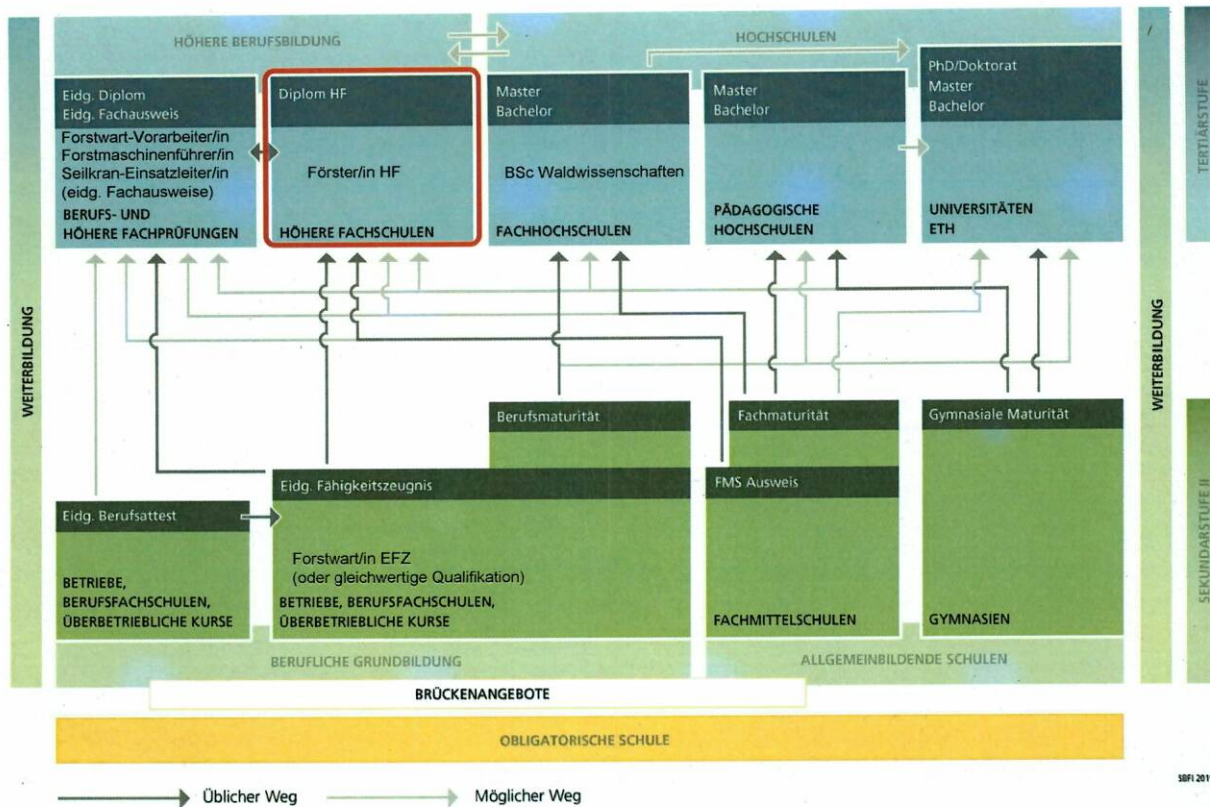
HÖHERE BERUFSBILDUNG

HOCHSCHULEN

TERTIÄRSTUFE

Eidg. Diplom
Eidg. Fachausweis

Forstwart-Vorarbeiter/in
Forstmaschinenführer/in
Seilkran-Einsatzleiter/in
(eidg. Fachausweise)

BERUFS- UND HÖHERE FACHPRÜFUNGEN

Diplom HF

Förster/in HF

HÖHERE FACHSCHULEN

Master
Bachelor

BSc Waldwissenschaften

FACHHOCHSCHULEN

Master
Bachelor

PÄDAGOGISCHE HOCHSCHULEN

PhD/Doktorat
Master
Bachelor

UNIVERSITÄTEN
ETH

WEITERBILDUNG

WEITERBILDUNG

Berufsmaturität

Fachmaturität

Gymnasiale Maturität

Eidg. Fähigkeitszeugnis

FMS Ausweis

Eidg. Berufsattest

SEKUNDARSTUFE II

Forstwart/in EFZ
(oder gleichwertige Qualifikation)

BETRIEBE, BERUFSFACHSCHULEN, ÜBERBETRIEBLICHE KURSE

BETRIEBE, BERUFSFACHSCHULEN, ÜBERBETRIEBLICHE KURSE

FACHMITTELSCHULEN

GYMNASIEN

BERUFLICHE GRUNDBILDUNG

ALLGEMEINBILDENDE SCHULEN

BRÜCKENANGEBOTE

OBLIGATORISCHE SCHULE

SBFI 201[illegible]

Üblicher Weg

Möglicher Weg